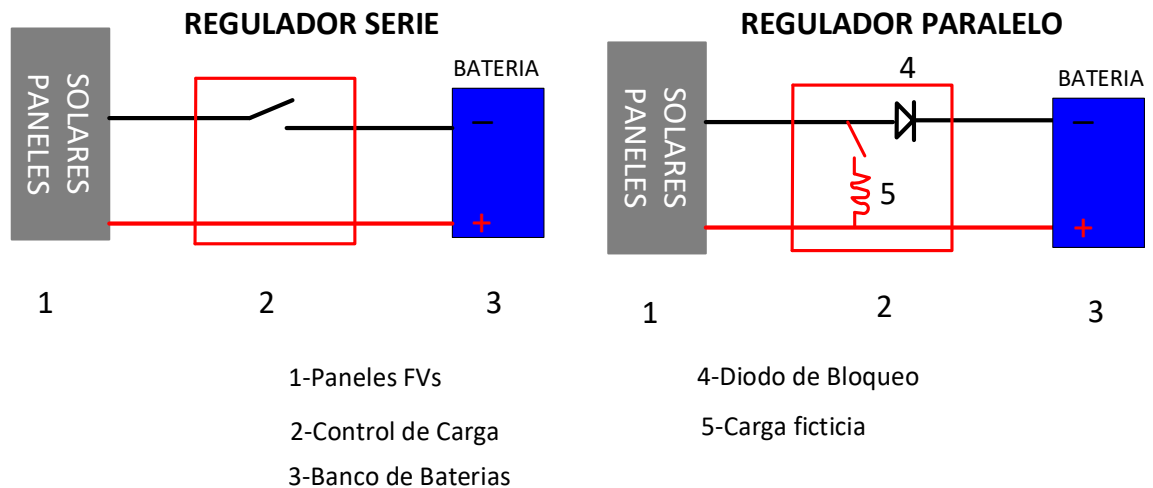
REGULADOR SERIE

PANELES SOLARES

BATERIA

–

+

1

2

3

REGULADOR PARALELO

PANELES SOLARES

4

5

BATERIA

–

+

1

2

3

1-Paneles FVs

2-Control de Carga

3-Banco de Baterias

4-Diodo de Bloqueo

5-Carga ficticia